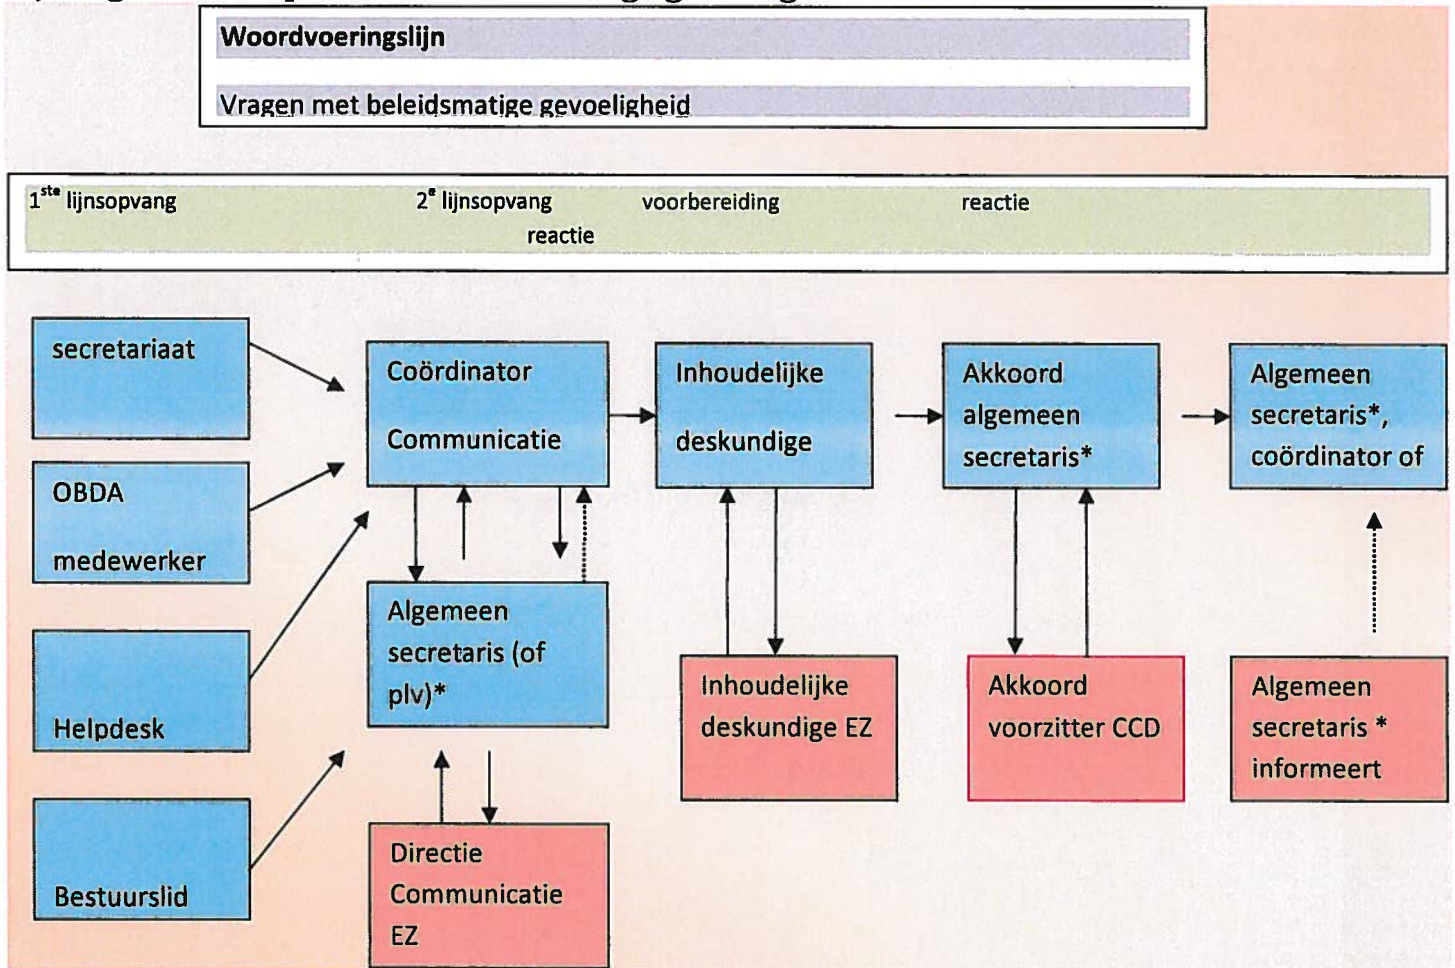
Woordvoeringslijn

Vragen met beleidsmatige gevoeligheid

$1^{ste}$ lijnsopvang $2^e$ lijnsopvang voorbereiding reactie reactie

secretariaat

OBDA medewerker

Helpdesk

Bestuurslid

Coördinator Communicatie

Algemeen secretaris (of plv)*

Directie Communicatie EZ

Inhoudelijke deskundige

Inhoudelijke deskundige EZ

Akkoord algemeen secretaris*

Akkoord voorzitter CCD

Algemeen secretaris*, coördinator of

Algemeen secretaris * informeert